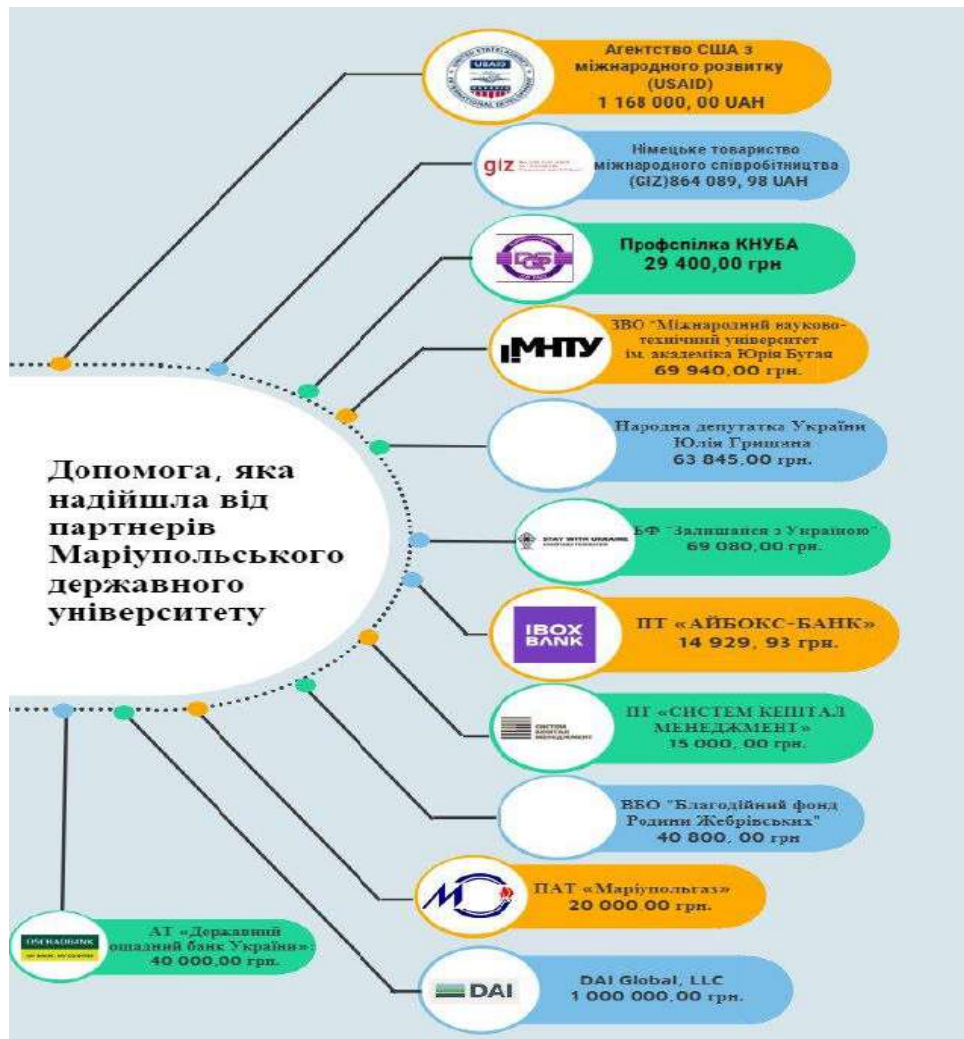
USAID

Агентство США з міжнародного розвитку (USAID) 1 168 000, 00 UAH

giz

Німецьке товариство міжнародного співробітництва (GIZ)864 089, 98 UAH

Профспілка КНУБА 29 400,00 грн

!МНТУ

ЗВО "Міжнародний науково-технічний університет ім. академіка Юрія Бугая 69 940,00 грн.

Народна депутатка України Юлія Гришина 63 845,00 грн.

Допомога, яка надійшла від партнерів Маріупольського державного університету

STAY WITH UKRAINE

БФ "Залишайся з Україною" 69 080,00 грн.

IBOX BANK

ПТ «АЙБОКС-БАНК» 14 929, 93 грн.

СИСТЕМ КЕПІТАЛ МЕНЕДЖМЕНТ

ПТ «СИСТЕМ КЕПІТАЛ МЕНЕДЖМЕНТ» 15 000, 00 грн.

ВБО "Благодійний фонд Родини Жебрівських" 40 800, 00 грн

ПАТ «Маріупольгаз» 20 000,00 грн.

ОЩАДБАНК

АТ «Державний ощадний банк України» 40 000,00 грн.

DAI

DAI Global, LLC 1 000 000,00 грн.